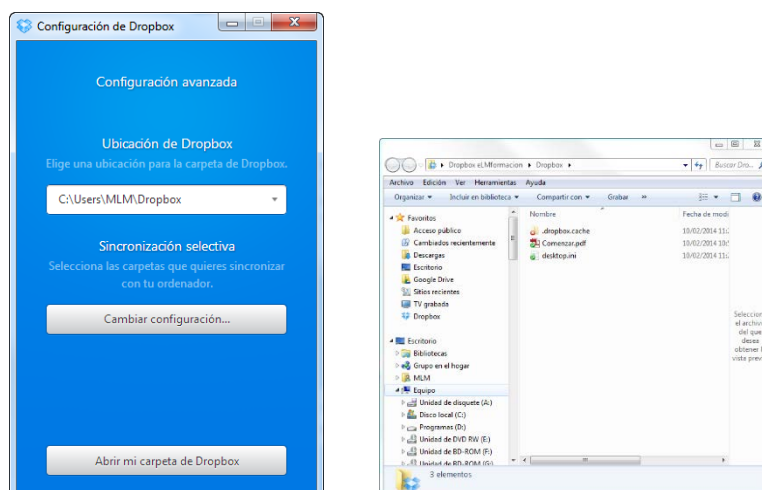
Configuración de Dropbox

Configuración avanzada

Ubicación de Dropbox
Elige una ubicación para la carpeta de Dropbox.

C:\Users\MLM\Dropbox

Sincronización selectiva
Selecciona las carpetas que quieres sincronizar con tu ordenador.

Cambiar configuración...

Abrir mi carpeta de Dropbox

Dropbox eLMformacion ▸ Dropbox ▸
Buscar Dro...

Archivo Edición Ver Herramientas Ayuda

Organizar ▾ Incluir en biblioteca ▾ Compartir con ▾ Grabar »

Favoritos
Acceso público
Cambiados recientemente
Descargas
Escritorio
Google Drive
Sitios recientes
TV grabada
Dropbox

Escritorio
Bibliotecas
Grupo en el hogar
MLM
Equipo
Unidad de disquete (A:)
Disco local (C:)
Programas (D:)
Unidad de DVD RW (E:)
Unidad de BD-ROM (F:)
Unidad de BD-ROM (G:)

| Nombre | Fecha de modi |
|---|---|
| .dropbox.cache | 10/02/2014 11:2 |
| Comenzar.pdf | 10/02/2014 10:5 |
| desktop.ini | 10/02/2014 11:2 |

Seleccion el archivo del que desea obtener l vista prev

3 elementos